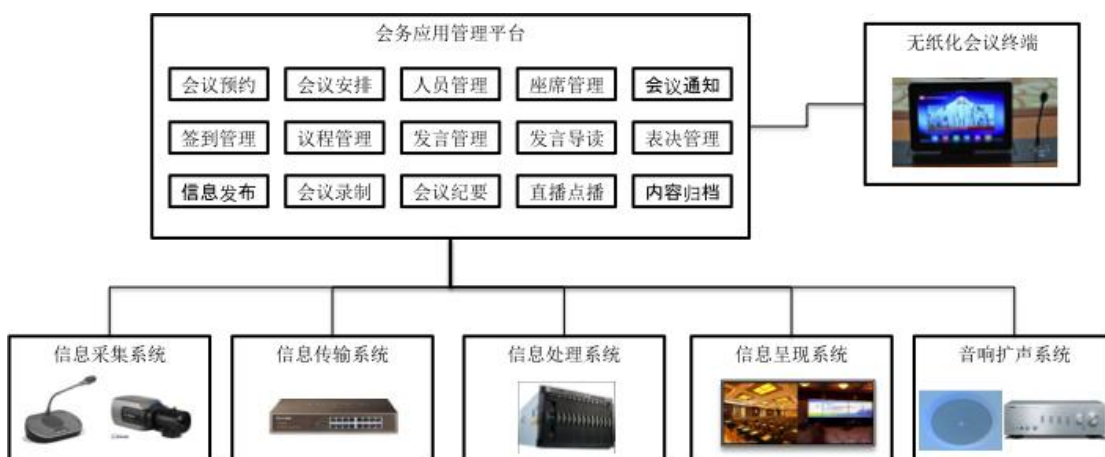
会务应用管理平台

会议预约 会议安排 人员管理 座席管理 会议通知

签到管理 议程管理 发言管理 发言导读 表决管理

信息发布 会议录制 会议纪要 直播点播 内容归档

无纸化会议终端

信息采集系统

信息传输系统

信息处理系统

信息呈现系统

音响扩声系统